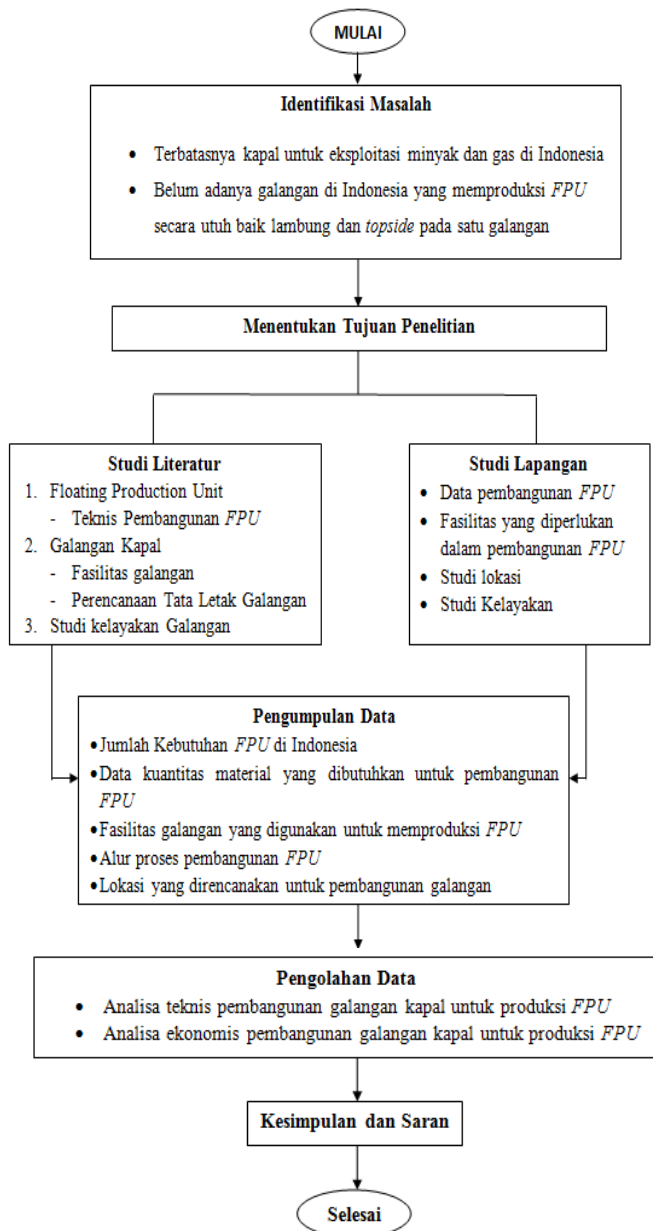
MULAI

Identifikasi Masalah

- Terbatasnya kapal untuk eksploitasi minyak dan gas di Indonesia
- Belum adanya galangan di Indonesia yang memproduksi *FPU* secara utuh baik lambung dan *topside* pada satu galangan

Menentukan Tujuan Penelitian

Studi Literatur
1. Floating Production Unit
   - Teknis Pembangunan *FPU*
2. Galangan Kapal
   - Fasilitas galangan
   - Perencanaan Tata Letak Galangan
3. Studi kelayakan Galangan

Studi Lapangan
- Data pembangunan *FPU*
- Fasilitas yang diperlukan dalam pembangunan *FPU*
- Studi lokasi
- Studi Kelayakan

Pengumpulan Data
- Jumlah Kebutuhan *FPU* di Indonesia
- Data kuantitas material yang dibutuhkan untuk pembangunan *FPU*
- Fasilitas galangan yang digunakan untuk memproduksi *FPU*
- Alur proses pembangunan *FPU*
- Lokasi yang direncanakan untuk pembangunan galangan

Pengolahan Data
- Analisa teknis pembangunan galangan kapal untuk produksi *FPU*
- Analisa ekonomis pembangunan galangan kapal untuk produksi *FPU*

Kesimpulan dan Saran

Selesai